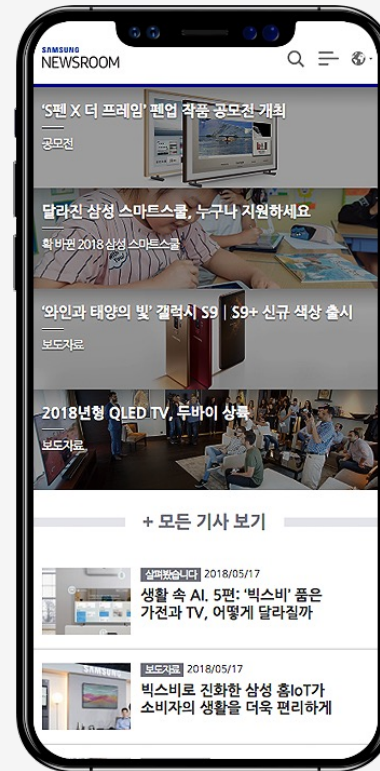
SAMSUNG
NEWSROOM

'S펜 X 더 프레임' 펜업 작품 공모전 개최

공모전

달라진 삼성 스마트스쿨, 누구나 지원하세요

확 바뀐 2018 삼성 스마트스쿨

'와인과 태양의 빛' 갤럭시 S9 | S9+ 신규 색상 출시

보도자료

2018년형 QLED TV, 두바이 상륙

보도자료

+ 모든 기사 보기

살펴봤습니다 2018/05/17

생활 속 AI. 5편: '빅스비' 품은 가전과 TV, 어떻게 달라질까

보도자료 2018/05/17

빅스비로 진화한 삼성 홈IoT가 소비자의 생활을 더욱 편리하게